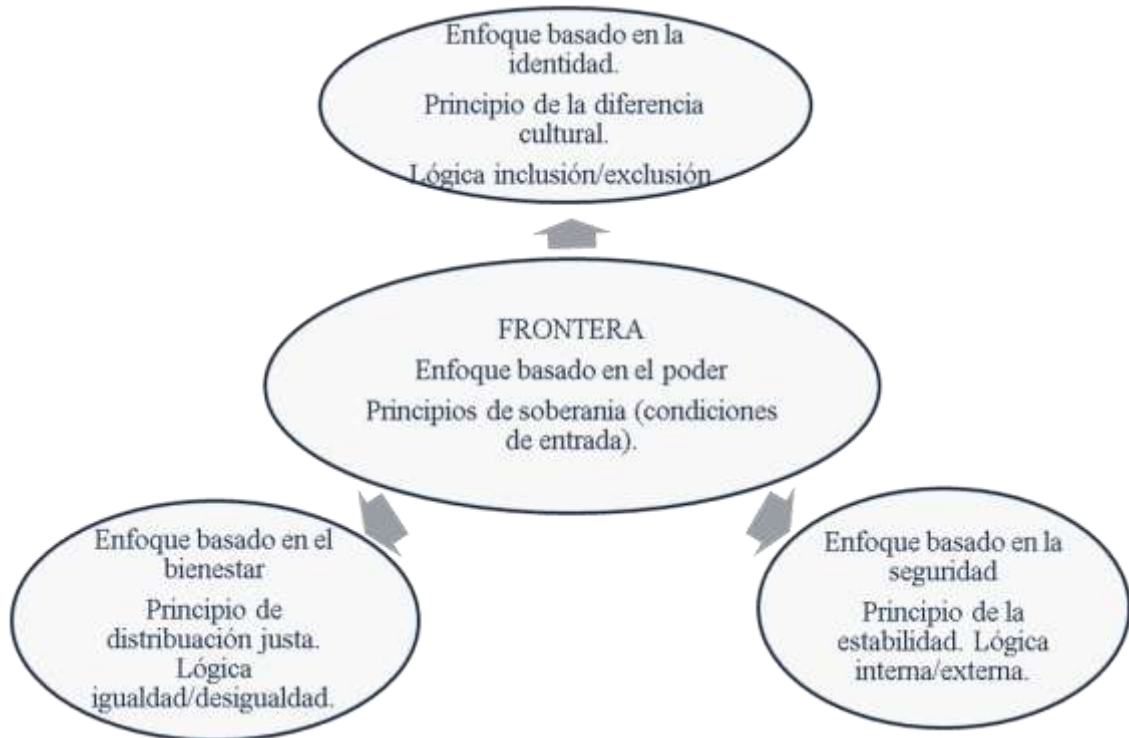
Enfoque basado en la identidad.

Principio de la diferencia cultural.

Lógica inclusión/exclusión

FRONTERA

Enfoque basado en el poder

Principios de soberania (condiciones de entrada).

Enfoque basado en el bienestar

Principio de distribuación justa. Lógica igualdad/desigualdad.

Enfoque basado en la seguridad

Principio de la estabilidad. Lógica interna/externa.